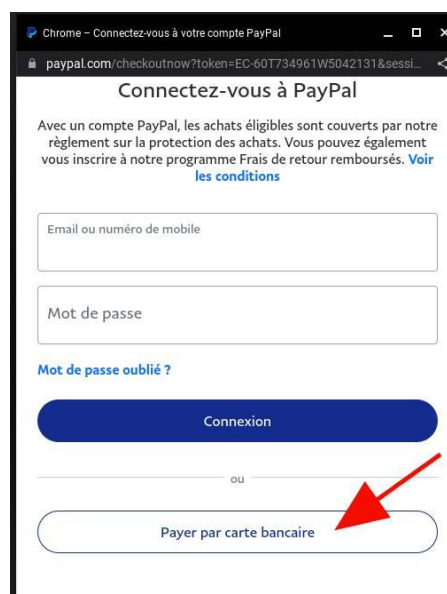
Chrome – Connectez-vous à votre compte PayPal

paypal.com/checkoutnow?token=EC-60T734961W5042131&sessi...

Connectez-vous à PayPal

Avec un compte PayPal, les achats éligibles sont couverts par notre règlement sur la protection des achats. Vous pouvez également vous inscrire à notre programme Frais de retour remboursés. Voir les conditions

Email ou numéro de mobile

Mot de passe

Mot de passe oublié ?

Connexion

ou

Payer par carte bancaire